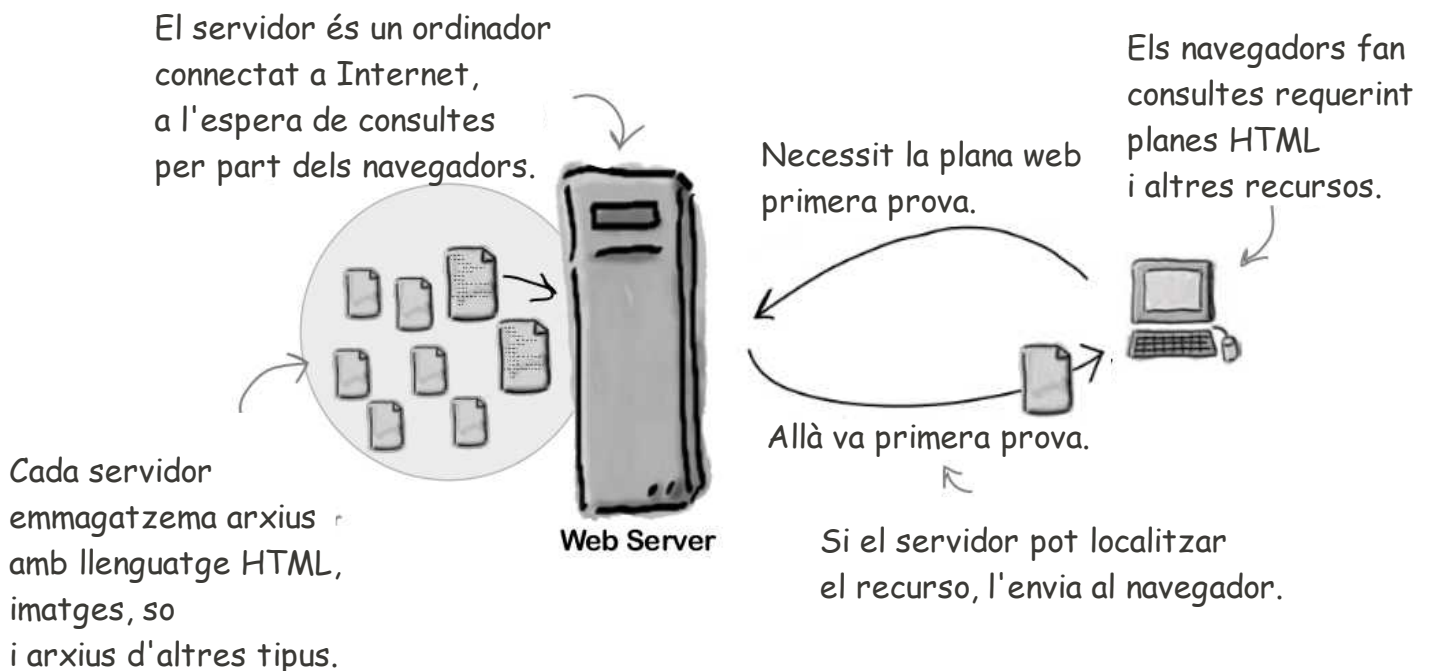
El servidor és un ordinador connectat a Internet, a l'espera de consultes per part dels navegadors.

Els navegadors fan consultes requerint planes HTML i altres recursos.

Necessit la plana web primera prova.

Allà va primera prova.

Cada servidor emmagatzema arxius amb llenguatge HTML, imatges, so i arxius d'altres tipus.

Web Server

Si el servidor pot localitzar el recurso, l'envia al navegador.